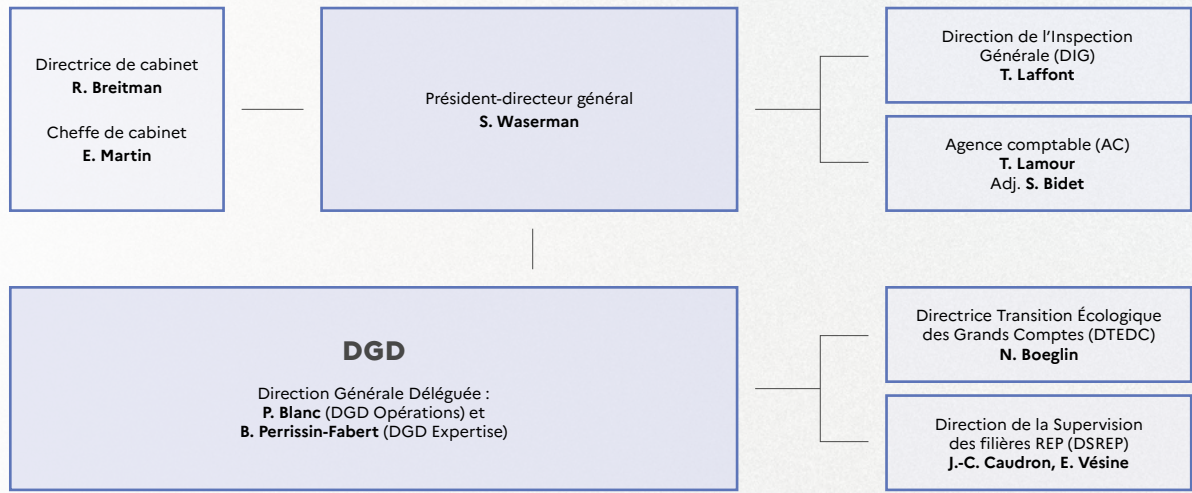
Directrice de cabinet
**R. Breitman**

Cheffe de cabinet
**E. Martin**

Président-directeur général
**S. Waserman**

Direction de l'Inspection Générale (DIG)
**T. Laffont**

Agence comptable (AC)
**T. Lamour**
Adj. **S. Bidet**

DGD

Direction Générale Déléguée :
**P. Blanc** (DGD Opérations) et
**B. Perrissin-Fabert** (DGD Expertise)

Directrice Transition Écologique des Grands Comptes (DTEDC)
**N. Boeglin**

Direction de la Supervision des filières REP (DSREP)
**J.-C. Caudron, E. Vésine**